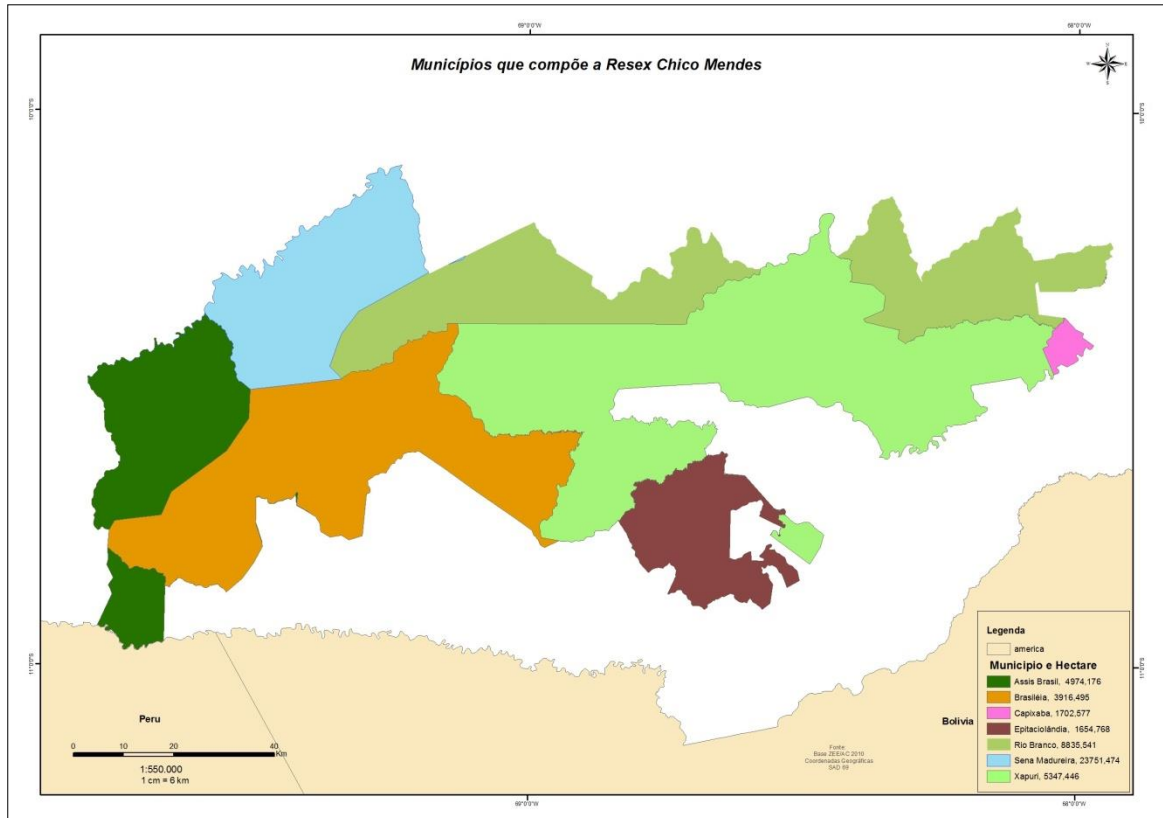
Municípios que compõe a Resex Chico Mendes

69°0'0"W

68°0'0"W

10°0'0"S

10°0'0"S

11°0'0"S

11°0'0"S

Peru

Bolivia

0 10 20 40 Km

1:550.000
1 cm = 6 km

Fonte:
Base ZEE/AC 2010
Coordenadas Geográficas
SAD 69

Legenda
america
Município e Hectare
Assis Brasil, 4974,176
Brasiléia, 3916,495
Capixaba, 1702,577
Epitaciolândia, 1654,768
Rio Branco, 8835,541
Sena Madureira, 23751,474
Xapuri, 5347,446

69°0'0"W

68°0'0"W